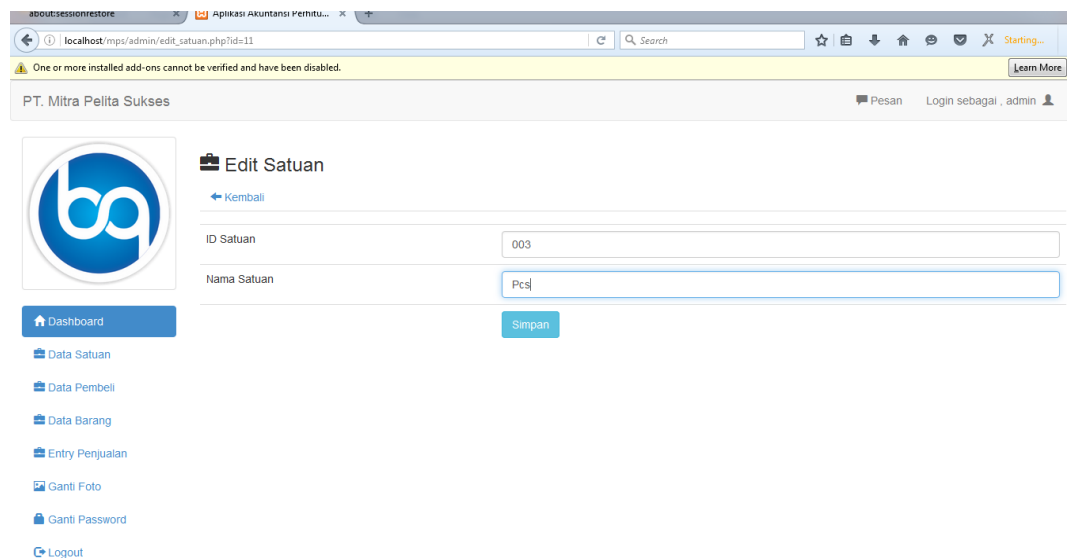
about:sessionrestore ×
Aplikasi Akuntansi Perhitu... ×
+

localhost/mps/admin/edit_satuan.php?id=11
Search
Starting...

One or more installed add-ons cannot be verified and have been disabled.
Learn More

PT. Mitra Pelita Sukses
Pesan
Login sebagai , admin

Edit Satuan
Kembali

ID Satuan
003
Nama Satuan
Pcs
Simpan

Dashboard
Data Satuan
Data Pembeli
Data Barang
Entry Penjualan
Ganti Foto
Ganti Password
Logout